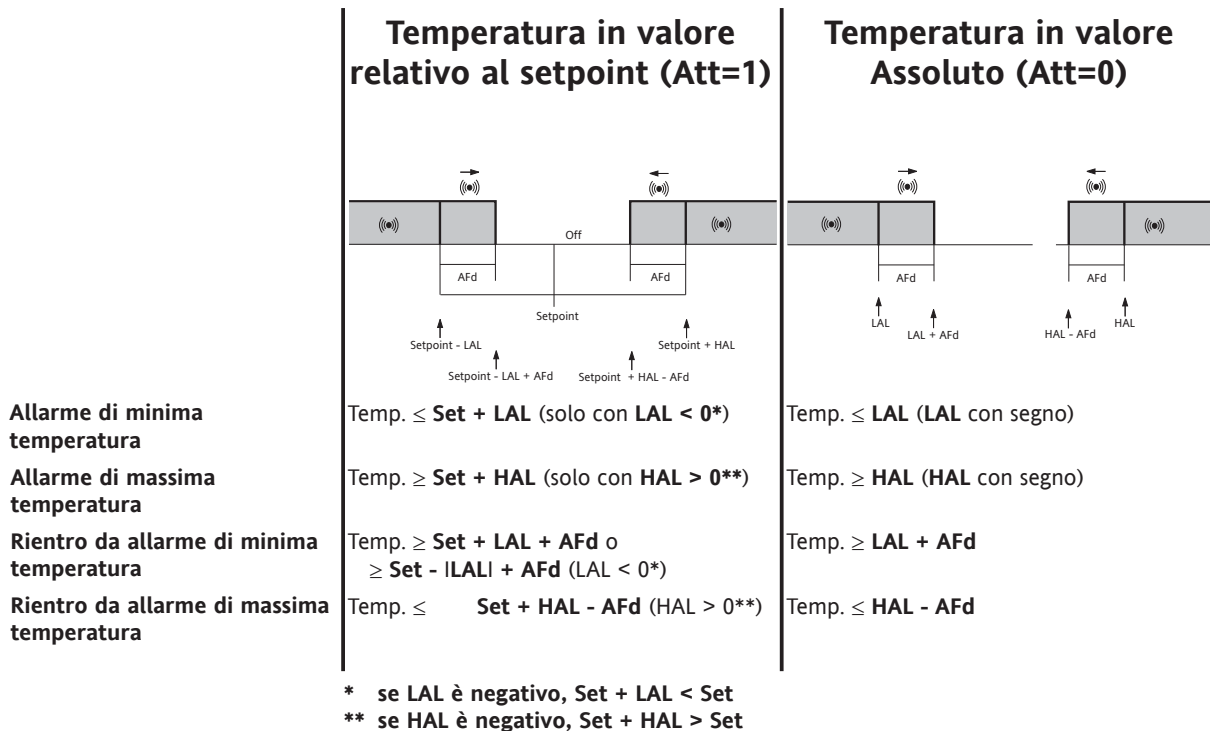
| | Temperatura in valore relativo al setpoint (Att=1) | Temperatura in valore Assoluto (Att=0) |
|---|---|---|
| Allarme di minima temperatura | Temp. $\leq$ **Set + LAL** (solo con **LAL < 0\***) | Temp. $\leq$ **LAL** (**LAL** con segno) |
| Allarme di massima temperatura | Temp. $\geq$ **Set + HAL** (solo con **HAL > 0\*\***) | Temp. $\geq$ **HAL** (**HAL** con segno) |
| Rientro da allarme di minima temperatura | Temp. $\geq$ **Set + LAL + AFd** o $\geq$ **Set - \|LAL\| + AFd** (LAL < 0\*) | Temp. $\geq$ **LAL + AFd** |
| Rientro da allarme di massima temperatura | Temp. $\leq$ **Set + HAL - AFd** (HAL > 0\*\*) | Temp. $\leq$ **HAL - AFd** |

Off
AFd
AFd
Setpoint
Setpoint - LAL
Setpoint - LAL + AFd
Setpoint + HAL - AFd
Setpoint + HAL

AFd
AFd
LAL
LAL + AFd
HAL - AFd
HAL

\* se LAL è negativo, Set + LAL < Set
\*\* se HAL è negativo, Set + HAL > Set